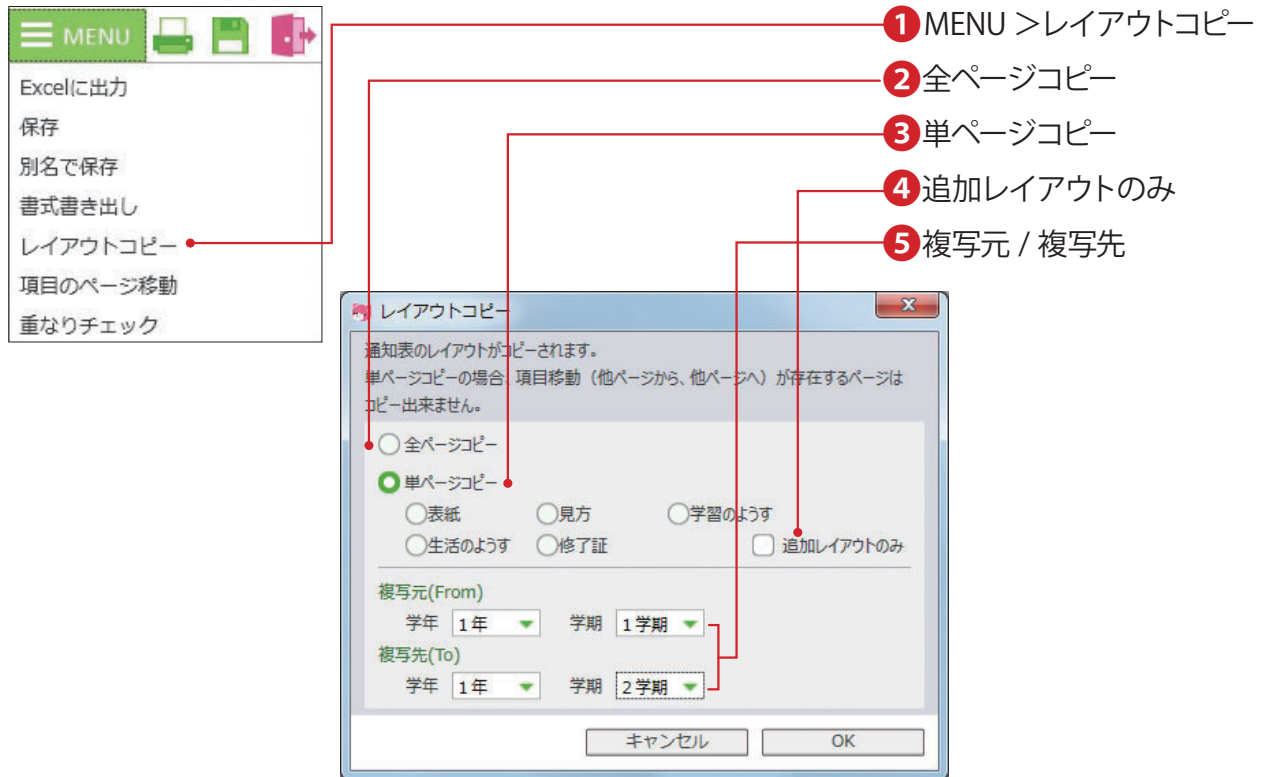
MENU

Excelに出力
保存
別名で保存
書式書き出し
レイアウトコピー
項目のページ移動
重なりチェック

1 MENU ＞レイアウトコピー
2 全ページコピー
3 単ページコピー
4 追加レイアウトのみ
5 複写元 / 複写先

レイアウトコピー

通知表のレイアウトがコピーされます。
単ページコピーの場合、項目移動（他ページから、他ページへ）が存在するページはコピー出来ません。

全ページコピー
単ページコピー
表紙
見方
学習のようす
生活のようす
修了証
追加レイアウトのみ

複写元(From)
学年 1年 学期 1学期
複写先(To)
学年 1年 学期 2学期

キャンセル
OK